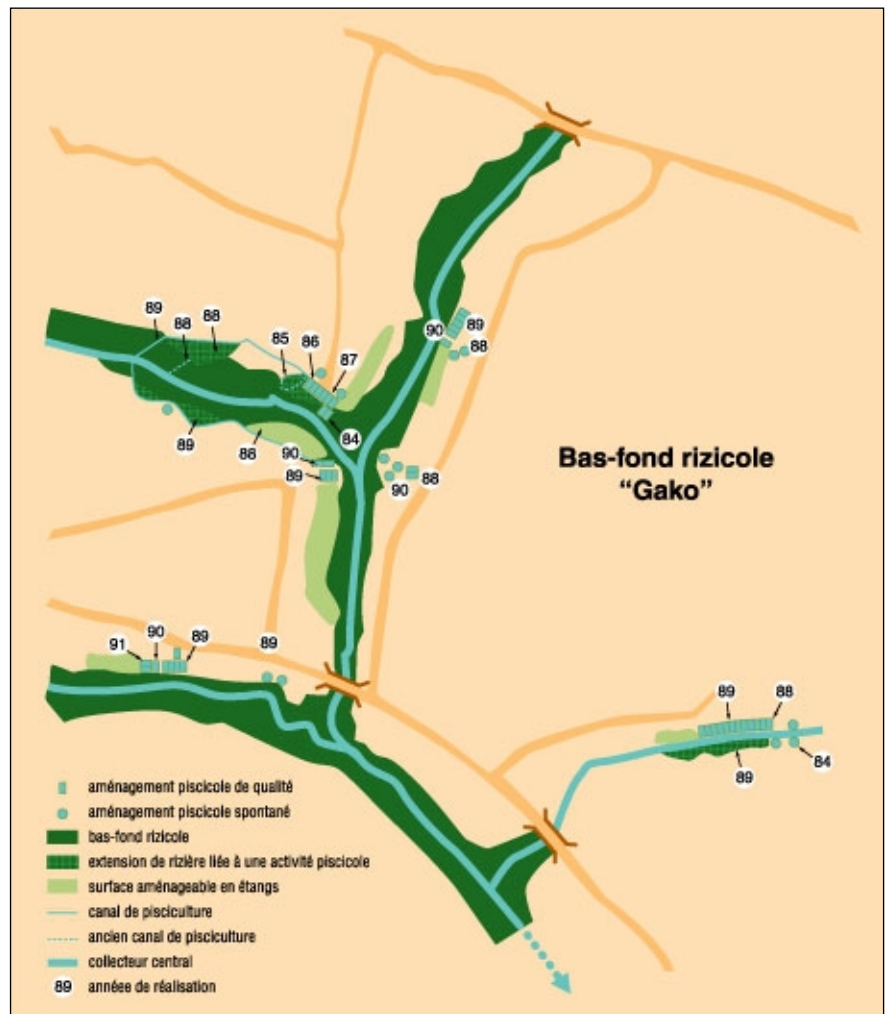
Bas-fond rizicole
"Gako"

89
88
88
85
86
87
90
89
88
89
86
84
90
89
90
88
91
90
89
89
89
88
89
84

aménagement piscicole de qualité
aménagement piscicole spontané
bas-fond rizicole
extension de rizière liée à une activité piscicole
surface aménageable en étangs
canal de pisciculture
ancien canal de pisciculture
collecteur central
89 année de réalisation